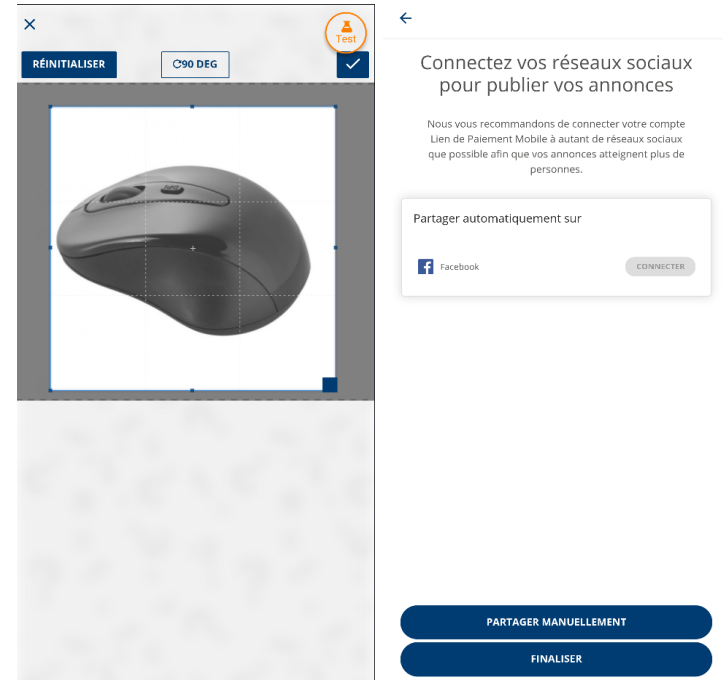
×

Test

RÉINITIALISER

90 DEG

Connectez vos réseaux sociaux pour publier vos annonces

Nous vous recommandons de connecter votre compte Lien de Paiement Mobile à autant de réseaux sociaux que possible afin que vos annonces atteignent plus de personnes.

Partager automatiquement sur

Facebook

CONNECTER

PARTAGER MANUELLEMENT

FINALISER